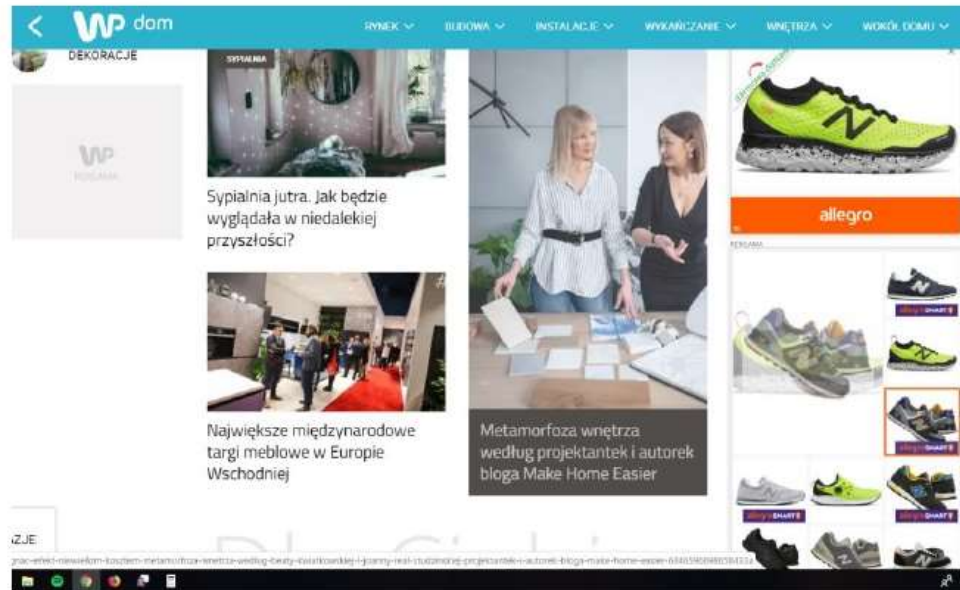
WP dom

RYNEK BUDOWA INSTALACJE WYKAŃCZANIE WNĘTRZA WOKÓŁ DOMU

DEKORACJE

WP
REKLAMA

SYPIALNIA

Sypialnia jutra. Jak będzie wyglądała w niedalekiej przyszłości?

Największe międzynarodowe targi meblowe w Europie Wschodniej

Metamorfoza wnętrza według projektantek i autorek bloga Make Home Easier

allegro

REKLAMA

allegro SMART!

allegro SMART!

allegro SMART!

allegro SMART!

allegro SMART!

ZJE

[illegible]